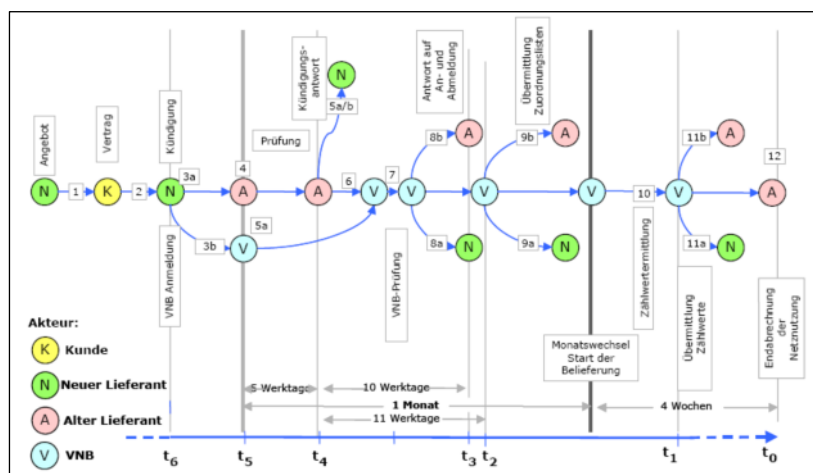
Angebot

Vertrag

Kündigung

Kündigungs-antwort

Prüfung

Antwort auf An- und Abmeldung

Übermittlung Zuordnungslisten

N 1 K 2 N 3a 4 A A 6 V 7 V V V 10 V 12 A

5a/b N

8b A

9b A

11b A

3b V 5a

8a N

9a N

11a N

VNB Anmeldung

VNB-Prüfung

Zählwertermittlung

Übermittlung Zählwerte

Endabrechnung der Netznutzung

Monatswechsel Start der Belieferung

Akteur:

K Kunde

N Neuer Lieferant

A Alter Lieferant

V VNB

5 Werktage

10 Werktage

1 Monat

11 Werktage

4 Wochen

$t_6$ $t_5$ $t_4$ $t_3$ $t_2$ $t_1$ $t_0$